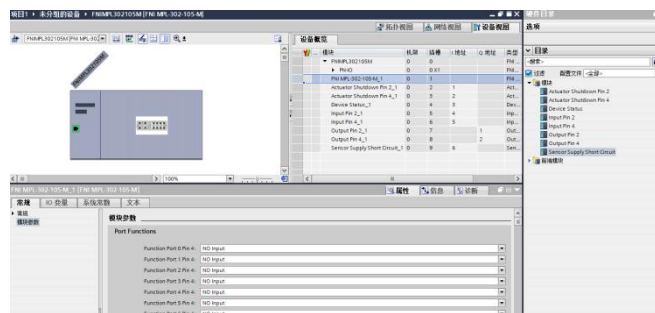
项目1 ▸ 未分组的设备 ▸ FNIMPL302105M [FNI MPL-302-105-M]

拓扑视图 | 网络视图 | 设备视图

选项

FNIMPL302105M [FNI MPL-302 ▾] | 100%

设备概览

| 模块 | 机架 | 插槽 | I 地址 | Q 地址 | 类型 |
|---|---|---|---|---|---|
| FNIMPL302105M | 0 | 0 | | | FNI... |
| ▸ PN-IO | 0 | 0 X1 | | | FNI... |
| FNI MPL-302-105-M_1 | 0 | 1 | | | FNI... |
| Actuator Shutdown Pin 2_1 | 0 | 2 | 1 | | Act... |
| Actuator Shutdown Pin 4_1 | 0 | 3 | 2 | | Act... |
| Device Status_1 | 0 | 4 | 3 | | Dev... |
| Input Pin 2_1 | 0 | 5 | 4 | | Inp... |
| Input Pin 4_1 | 0 | 6 | 5 | | Inp... |
| Output Pin 2_1 | 0 | 7 | | 1 | Out... |
| Output Pin 4_1 | 0 | 8 | | 2 | Out... |
| Sensor Supply Short Circuit_1 | 0 | 9 | 6 | | Sen... |

目录
<搜索>
过滤 配置文件 <全部>
模块
Actuator Shutdown Pin 2
Actuator Shutdown Pin 4
Device Status
Input Pin 2
Input Pin 4
Output Pin 2
Output Pin 4
Sensor Supply Short Circuit
前端模块

FNI MPL-302-105-M_1 [FNI MPL-302-105-M]

属性 | 信息 | 诊断

常规 | IO 变量 | 系统常数 | 文本

常规
模块参数

模块参数

Port Functions

Function Port 0 Pin 4: NO Input
Function Port 1 Pin 4: NO Input
Function Port 2 Pin 4: NO Input
Function Port 3 Pin 4: NO Input
Function Port 4 Pin 4: NO Input
Function Port 5 Pin 4: NO Input